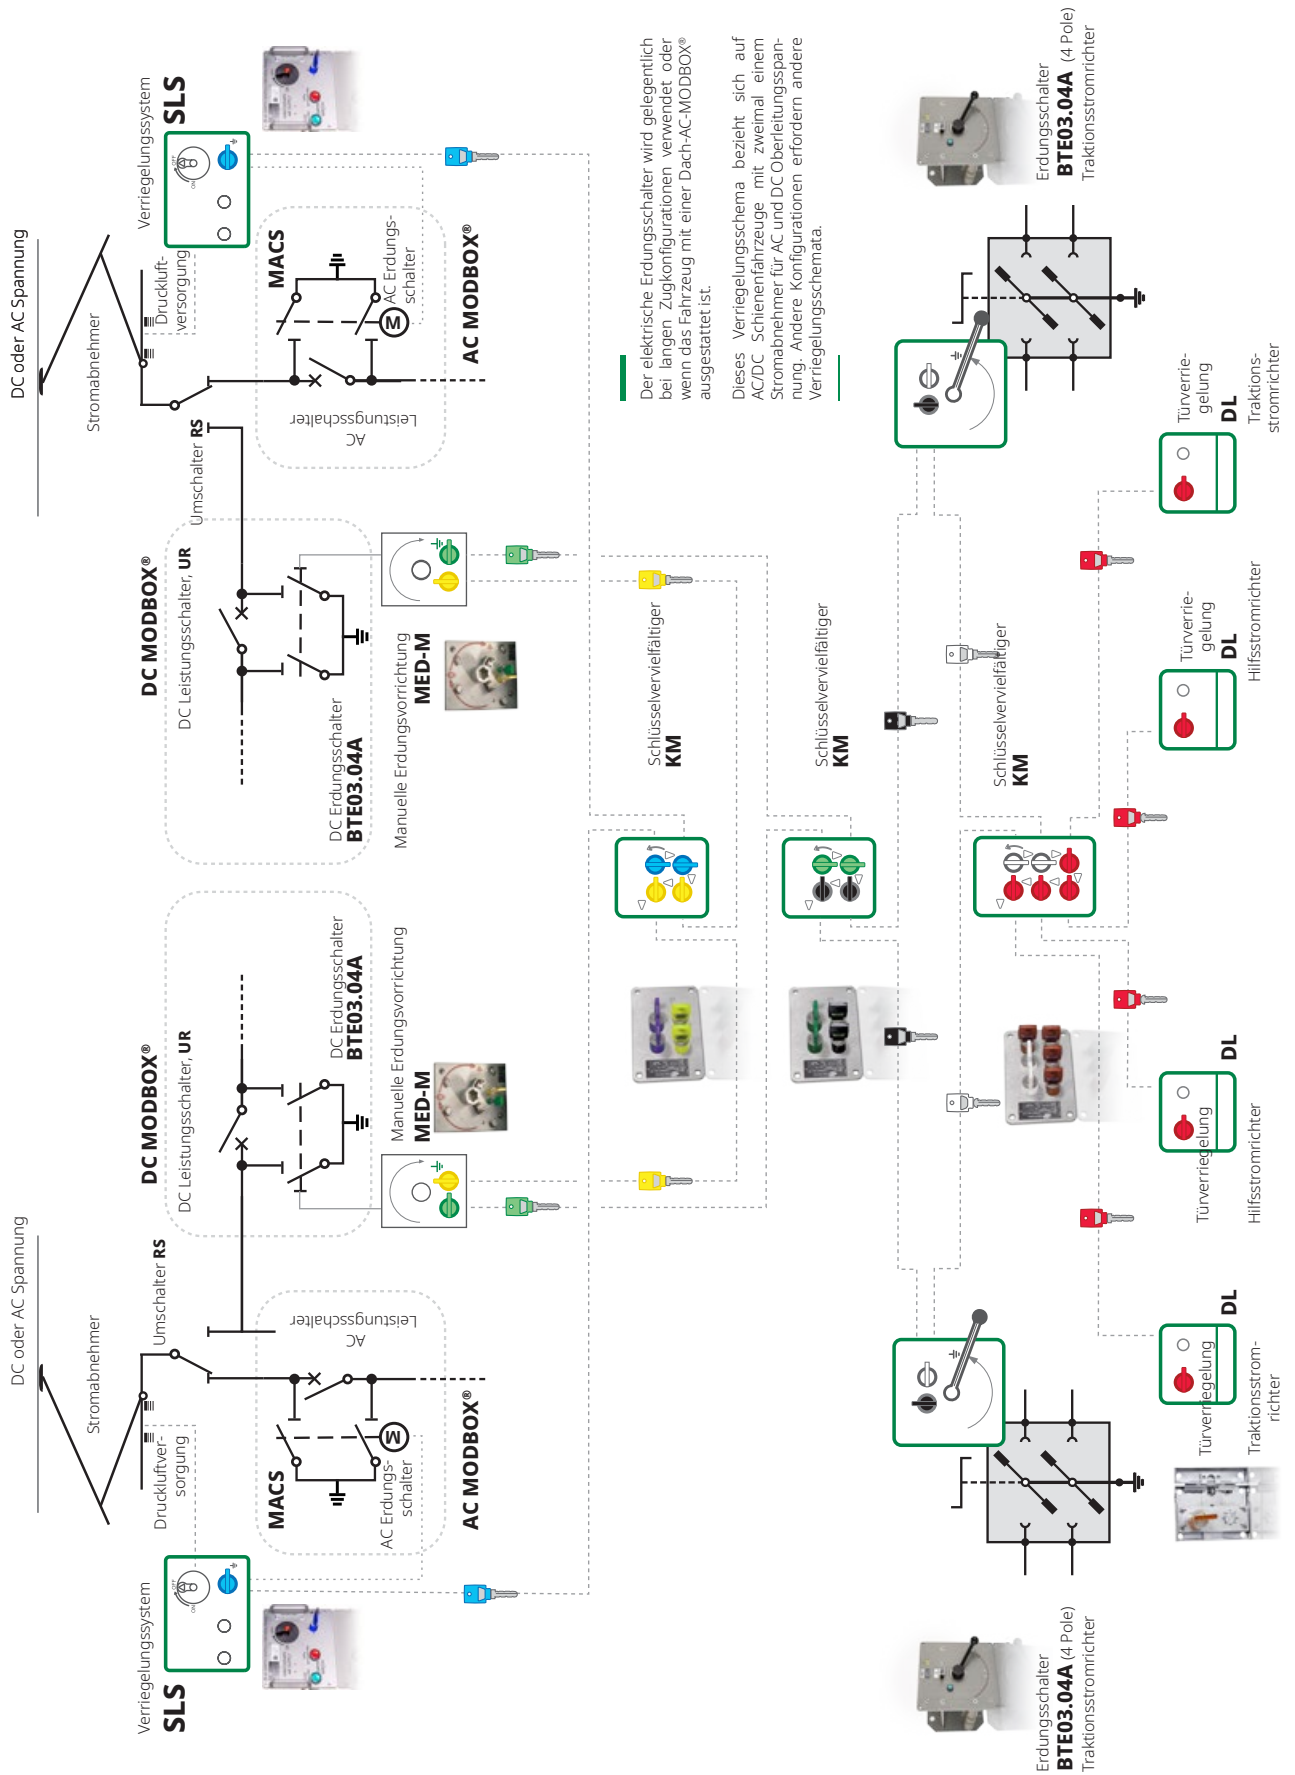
DC oder AC Spannung

Stromabnehmer

Druckluftversorgung

Verriegelungssystem
SLS

MACS

AC Erdungsschalter

AC MODBOX®

AC Leistungsschalter

Umschalter RS

DC MODBOX®
DC Leistungsschalter, UR

DC Erdungsschalter
BTE03.04A

Manuelle Erdungsvorrichtung
MED-M

Der elektrische Erdungsschalter wird gelegentlich bei langen Zugkonfigurationen verwendet oder wenn das Fahrzeug mit einer Dach-AC-MODBOX® ausgestattet ist.

Dieses Verriegelungsschema bezieht sich auf AC/DC Schienenfahrzeuge mit zweimal einem Stromabnehmer für AC und DC Oberleitungsspannung. Andere Konfigurationen erfordern andere Verriegelungsschemata.

Erdungsschalter
BTE03.04A (4 Pole)
Traktionsstromrichter

Schlüsselvervielfältiger
KM

Schlüsselvervielfältiger
KM

Schlüsselvervielfältiger
KM

Türverriegelung
DL
Traktionsstromrichter

Türverriegelung
DL
Hilfsstromrichter

Türverriegelung
DL
Hilfsstromrichter

Türverriegelung
DL
Traktionsstromrichter

DC MODBOX®
DC Leistungsschalter, UR

DC Erdungsschalter
BTE03.04A

Manuelle Erdungsvorrichtung
MED-M

DC oder AC Spannung

Stromabnehmer

Umschalter RS

AC Leistungsschalter

Druckluftversorgung

MACS

AC Erdungsschalter

AC MODBOX®

Verriegelungssystem
SLS

Erdungsschalter
BTE03.04A (4 Pole)
Traktionsstromrichter